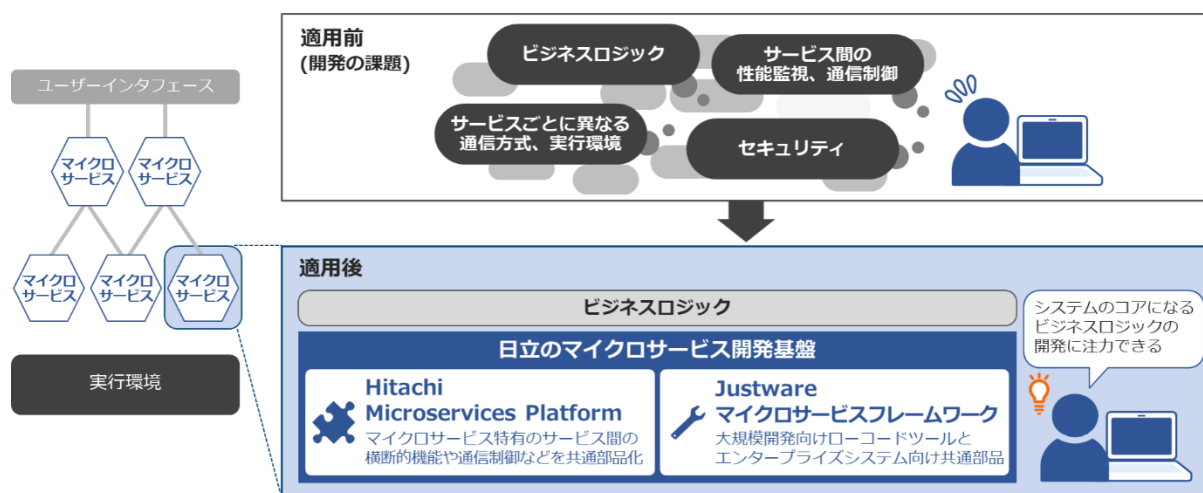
ユーザーインタフェース

マイクロサービス
マイクロサービス
マイクロサービス
マイクロサービス
マイクロサービス

実行環境

適用前
(開発の課題)

ビジネスロジック
サービス間の性能監視、通信制御
サービスごとに異なる通信方式、実行環境
セキュリティ

適用後

ビジネスロジック

日立のマイクロサービス開発基盤

Hitachi Microservices Platform
マイクロサービス特有のサービス間の横断的機能や通信制御などを共通部品化

Justware マイクロサービスフレームワーク
大規模開発向けローコードツールとエンタープライズシステム向け共通部品

システムのコアになるビジネスロジックの開発に注力できる